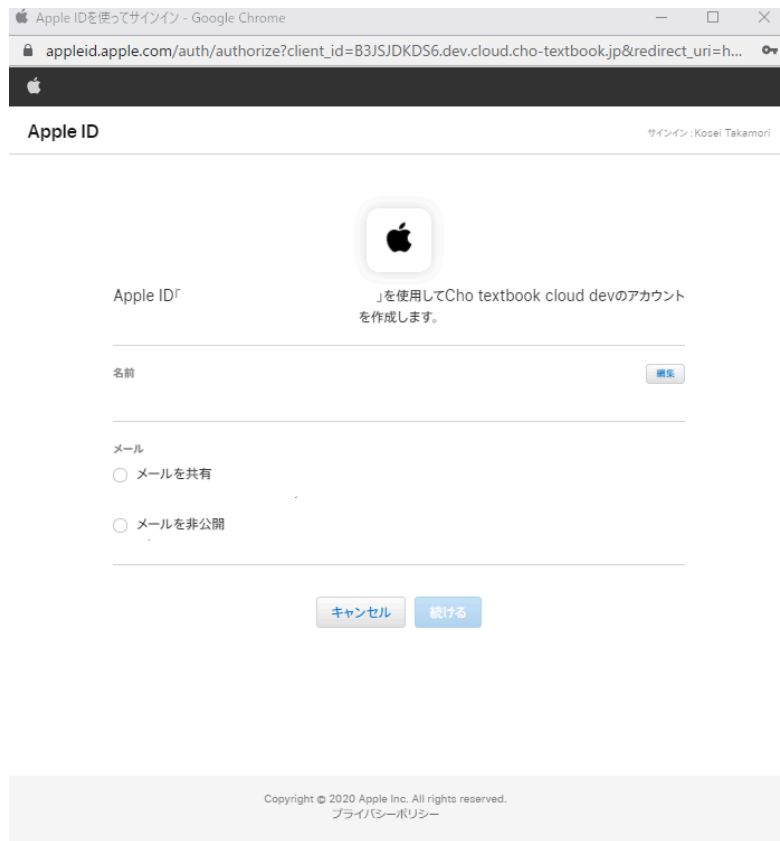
Apple IDを使ってサインイン - Google Chrome

appleid.apple.com/auth/authorize?client_id=B3JSJDKDS6.dev.cloud.cho-textbook.jp&redirect_uri=h...

Apple ID

サインイン : Kosei Takamori

Apple ID「 」を使用してCho textbook cloud devのアカウントを作成します。

名前

編集

メール

メールを共有

メールを非公開

キャンセル

続ける

Copyright © 2020 Apple Inc. All rights reserved.
プライバシーポリシー